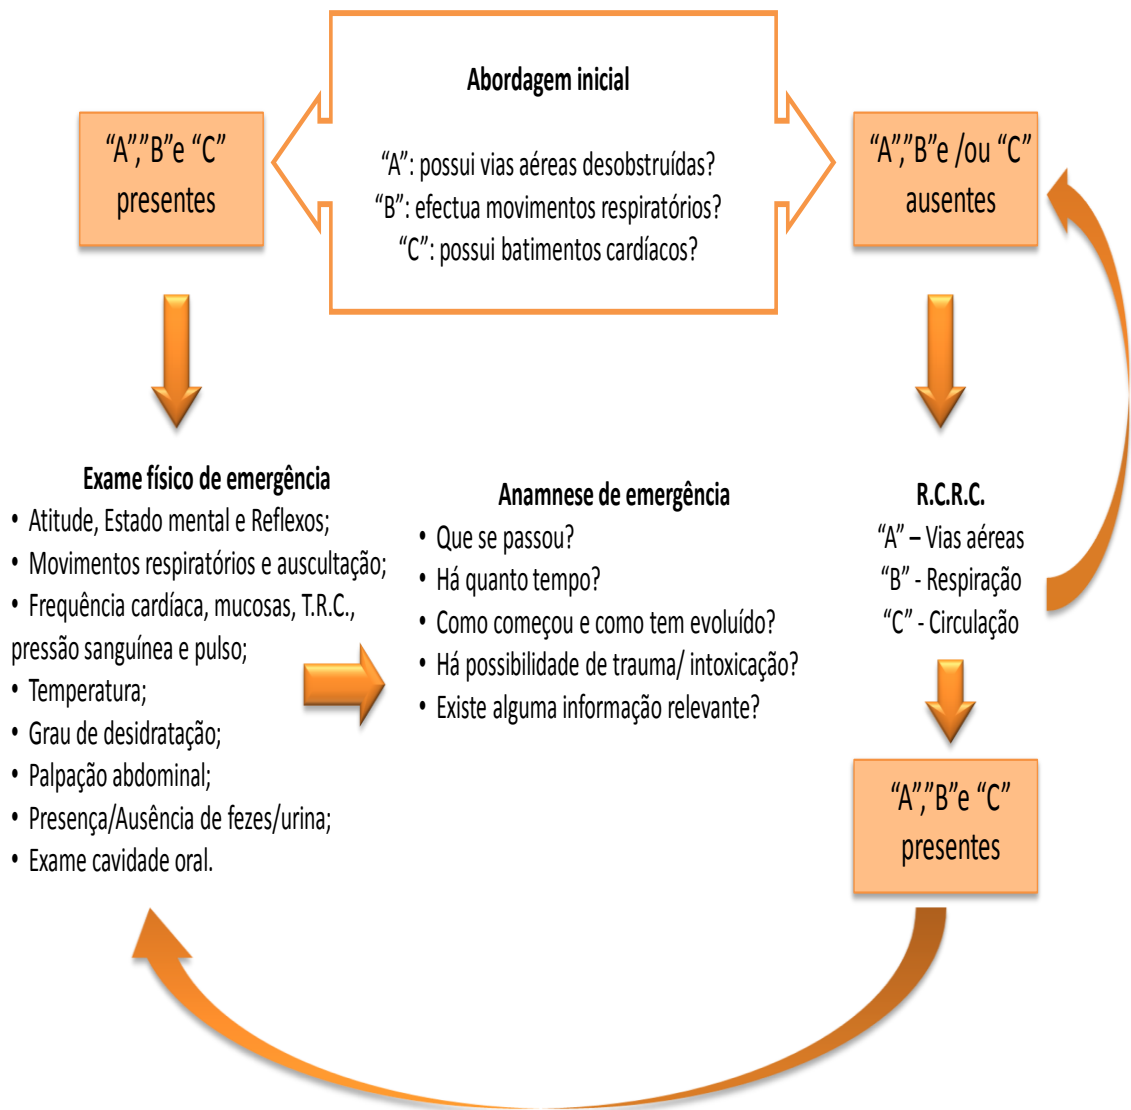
"A","B"e "C" presentes

Abordagem inicial

"A": possui vias aéreas desobstruídas?
"B": efectua movimentos respiratórios?
"C": possui batimentos cardíacos?

"A","B"e /ou "C" ausentes

Exame físico de emergência
• Atitude, Estado mental e Reflexos;
• Movimentos respiratórios e auscultação;
• Frequência cardíaca, mucosas, T.R.C., pressão sanguínea e pulso;
• Temperatura;
• Grau de desidratação;
• Palpação abdominal;
• Presença/Ausência de fezes/urina;
• Exame cavidade oral.

Anamnese de emergência
• Que se passou?
• Há quanto tempo?
• Como começou e como tem evoluído?
• Há possibilidade de trauma/ intoxicação?
• Existe alguma informação relevante?

R.C.R.C.
"A" – Vias aéreas
"B" - Respiração
"C" - Circulação

"A","B"e "C" presentes